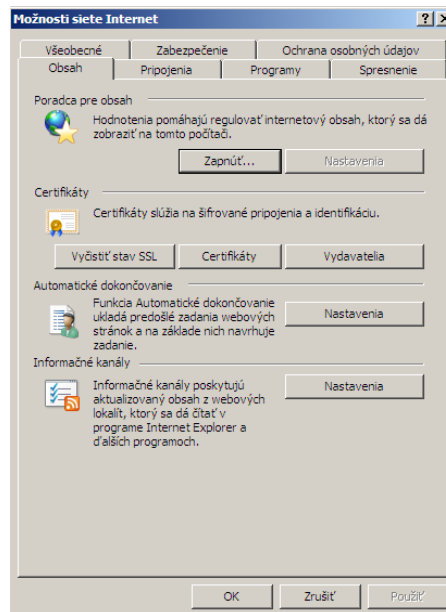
Možnosti siete Internet

?

Všeobecné | Zabezpečenie | Ochrana osobných údajov
Obsah | Pripojenia | Programy | Spresnenie

Poradca pre obsah

Hodnotenia pomáhajú regulovať internetový obsah, ktorý sa dá zobraziť na tomto počítači.

Zapnúť... | Nastavenia

Certifikáty

Certifikáty slúžia na šifrované pripojenia a identifikáciu.

Vyčistiť stav SSL | Certifikáty | Vydavatelia

Automatické dokončovanie

Funkcia Automatické dokončovanie ukladá predošlé zadania webových stránok a na základe nich navrhuje zadanie.

Nastavenia

Informačné kanály

Informačné kanály poskytujú aktualizovaný obsah z webových lokalít, ktorý sa dá čítať v programe Internet Explorer a ďalších programoch.

Nastavenia

OK | Zrušiť | Použiť